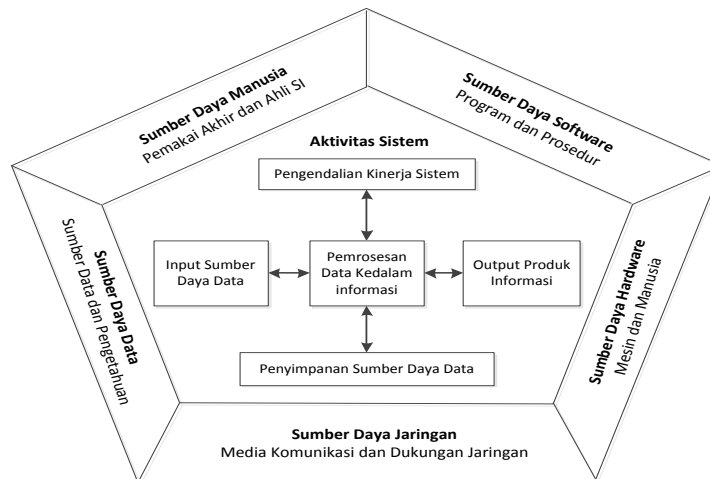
Sumber Daya Manusia
Pemakai Akhir dan Ahli SI

Sumber Daya Software
Program dan Prosedur

Aktivitas Sistem

Pengendalian Kinerja Sistem

Input Sumber Daya Data

Pemrosesan Data Kedalam informasi

Output Produk Informasi

Penyimpanan Sumber Daya Data

Sumber Daya Data
Sumber Data dan Pengetahuan

Sumber Daya Hardware
Mesin dan Manusia

Sumber Daya Jaringan
Media Komunikasi dan Dukungan Jaringan